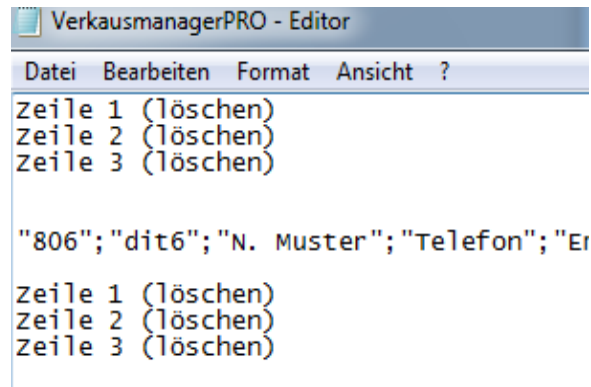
VerkausmanagerPRO - Editor

Datei Bearbeiten Format Ansicht ?

Zeile 1 (löschen)
Zeile 2 (löschen)
Zeile 3 (löschen)

"806";"dit6";"N. Muster";"Telefon";"E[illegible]

Zeile 1 (löschen)
Zeile 2 (löschen)
Zeile 3 (löschen)